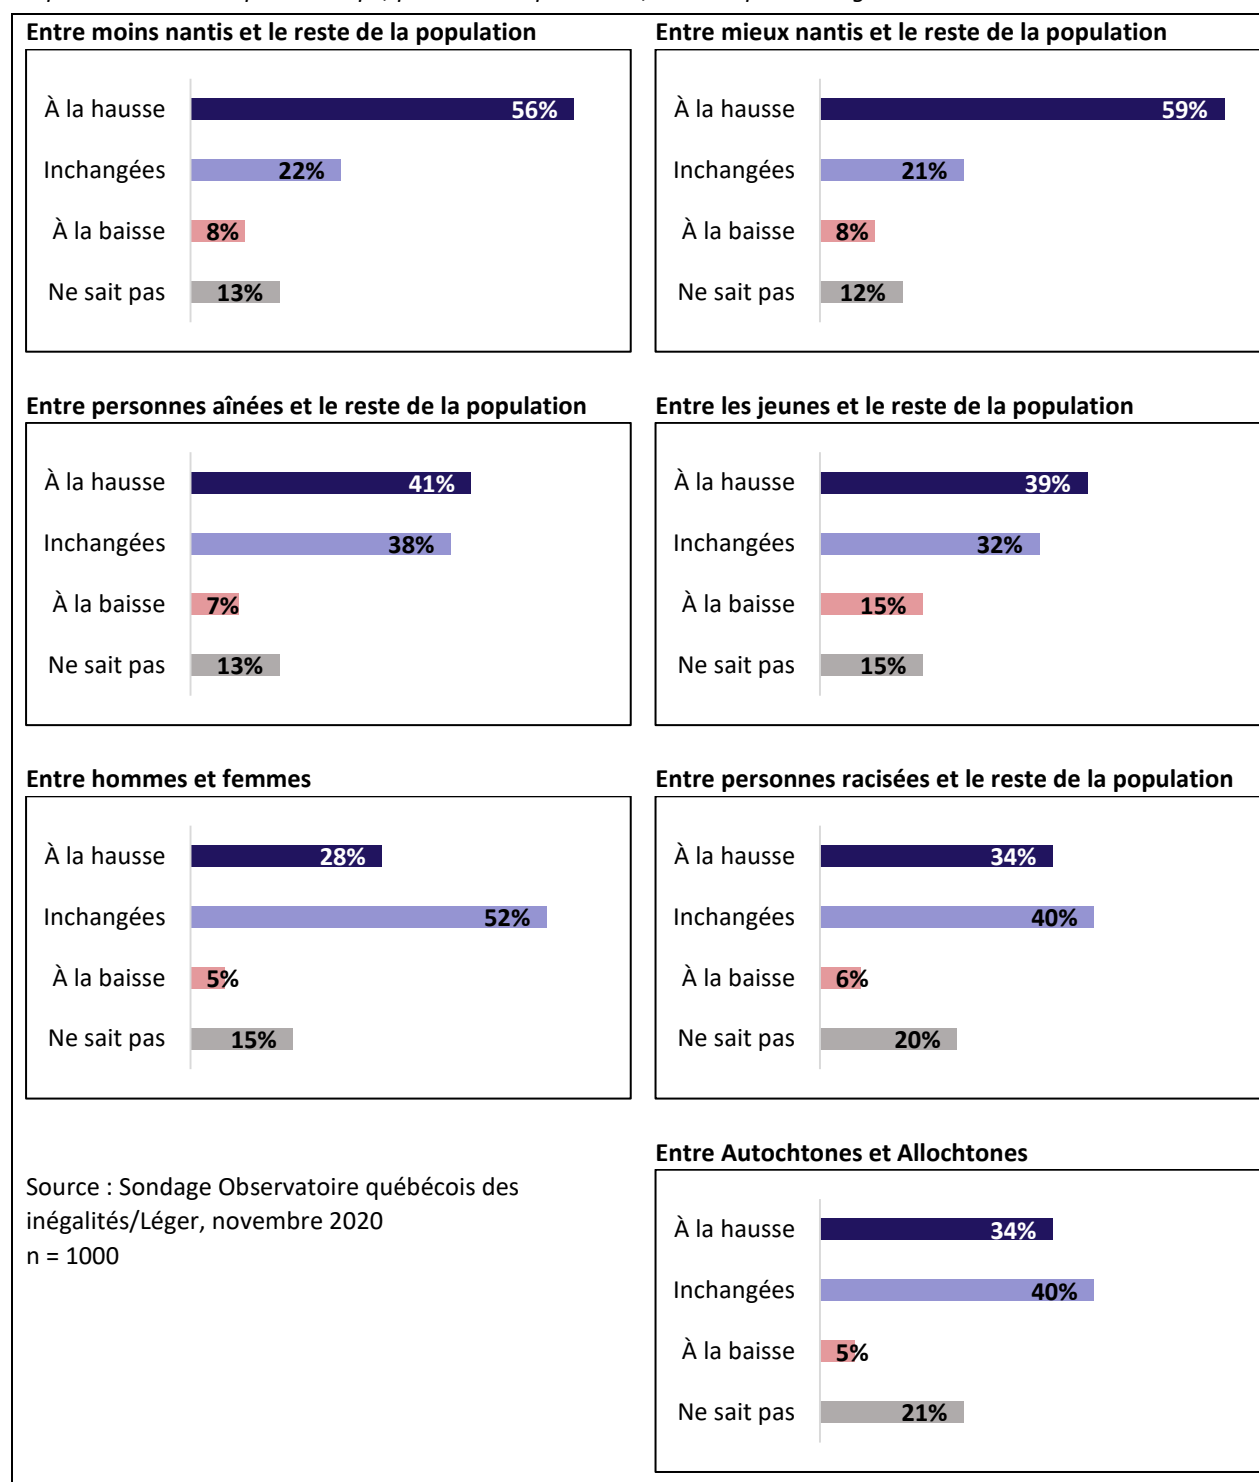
Entre moins nantis et le reste de la population

À la hausse 56%
Inchangées 22%
À la baisse 8%
Ne sait pas 13%

Entre mieux nantis et le reste de la population

À la hausse 59%
Inchangées 21%
À la baisse 8%
Ne sait pas 12%

Entre personnes aînées et le reste de la population

À la hausse 41%
Inchangées 38%
À la baisse 7%
Ne sait pas 13%

Entre les jeunes et le reste de la population

À la hausse 39%
Inchangées 32%
À la baisse 15%
Ne sait pas 15%

Entre hommes et femmes

À la hausse 28%
Inchangées 52%
À la baisse 5%
Ne sait pas 15%

Entre personnes racisées et le reste de la population

À la hausse 34%
Inchangées 40%
À la baisse 6%
Ne sait pas 20%

Source : Sondage Observatoire québécois des inégalités/Léger, novembre 2020
n = 1000

Entre Autochtones et Allochtones

À la hausse 34%
Inchangées 40%
À la baisse 5%
Ne sait pas 21%